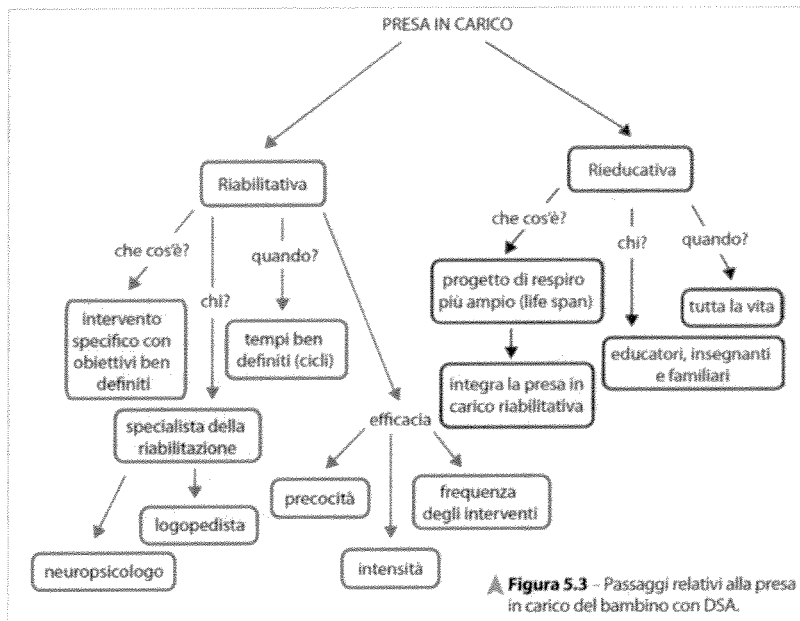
PRESA IN CARICO

Riabilitativa

che cos'è?

intervento specifico con obiettivi ben definiti

chi?

specialista della riabilitazione

neuropsicologo

logopedista

quando?

tempi ben definiti (cicli)

efficacia

precocità

intensità

frequenza degli interventi

Rieducativa

che cos'è?

progetto di respiro più ampio (life span)

integra la presa in carico riabilitativa

chi?

educatori, insegnanti e familiari

quando?

tutta la vita

Figura 5.3 – Passaggi relativi alla presa in carico del bambino con DSA.